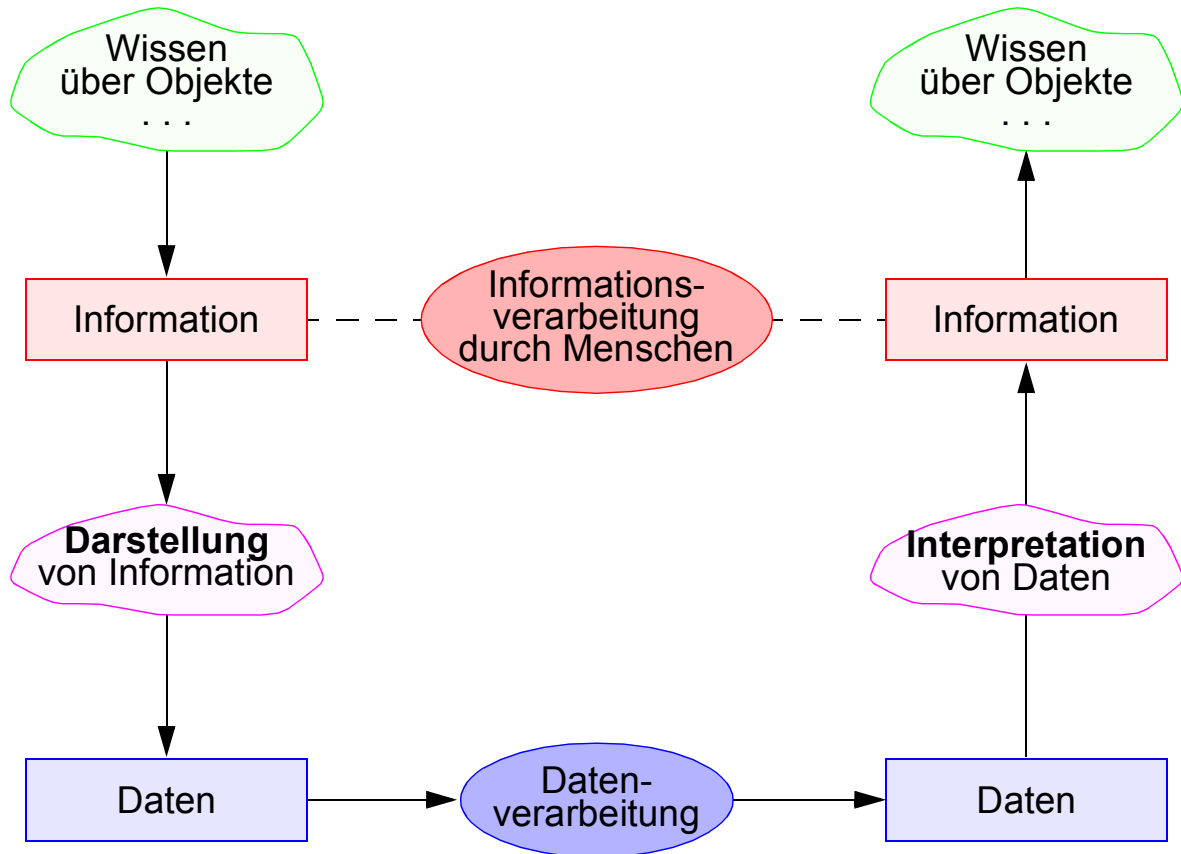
Wissen über Objekte . . .

Wissen über Objekte . . .

Information

Informationsverarbeitung durch Menschen

Information

**Darstellung** von Information

**Interpretation** von Daten

Daten

Datenverarbeitung

Daten